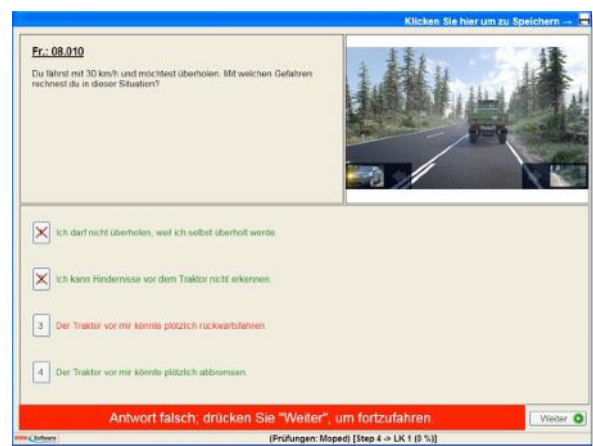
Klicken Sie hier um zu Speichern →

Fr.: 08.010

Du fährst mit 30 km/h und möchtest überholen. Mit welchen Gefahren rechnest du in dieser Situation?

Ich darf nicht überholen, weil ich selbst überholt werde.

Ich kann Hindernisse vor dem Traktor nicht erkennen.

3 Der Traktor vor mir könnte plötzlich rückwärtsfahren.

4 Der Traktor vor mir könnte plötzlich abbremsen.

Antwort falsch; drücken Sie "Weiter", um fortzufahren.

Weiter

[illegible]

(Prüfungen: Moped) [Step 4 -> LK 1 (0 %)]